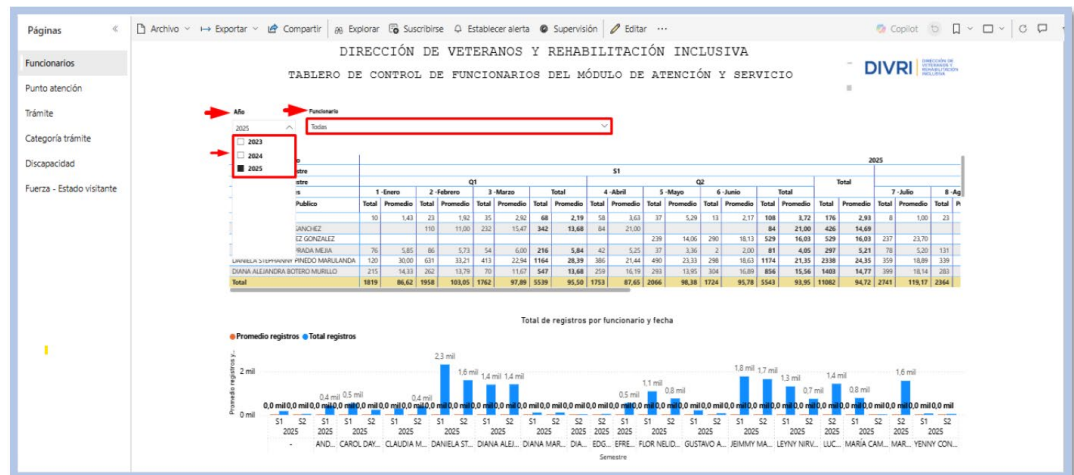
Páginas «

Funcionarios
Punto atención
Trámite
Categoría trámite
Discapacidad
Fuerza - Estado visitante

Archivo ⌄ Exportar ⌄ Compartir | Explorar Suscribirse Establecer alerta Supervisión | Editar ···

Copilot

DIRECCIÓN DE VETERANOS Y REHABILITACIÓN INCLUSIVA
TABLERO DE CONTROL DE FUNCIONARIOS DEL MÓDULO DE ATENCIÓN Y SERVICIO

DIVRI DIRECCIÓN DE VETERANOS Y REHABILITACIÓN INCLUSIVA

Año
2025
2023
2024
2025

Funcionario
Todas

| | 2025 | | | | | | | | | | | | | | | | | | | | | |
|---|---|---|---|---|---|---|---|---|---|---|---|---|---|---|---|---|---|---|---|---|---|---|
| | S1 | | | | | | | | | | | | | | | | | | | | | |
| | Q1 | | | | | | | | Q2 | | | | | | | | Total | | | | | |
| | 1 - Enero | | 2 - Febrero | | 3 - Marzo | | Total | | 4 - Abril | | 5 - Mayo | | 6 - Junio | | Total | | | | 7 - Julio | | 8 - Ag | |
| Publico | Total | Promedio | Total | Promedio | Total | Promedio | Total | Promedio | Total | Promedio | Total | Promedio | Total | Promedio | Total | Promedio | Total | Promedio | Total | Promedio | Total | P |
| | 10 | 1,43 | 23 | 1,92 | 35 | 2,92 | 68 | 2,19 | 58 | 3,63 | 37 | 5,29 | 13 | 2,17 | 108 | 3,72 | 176 | 2,93 | 8 | 1,00 | 23 | |
| ANCHEZ | | | 110 | 11,00 | 232 | 15,47 | 342 | 13,68 | 84 | 21,00 | | | | | 84 | 21,00 | 426 | 14,69 | | | | |
| EZ GONZALEZ | | | | | | | | | | | 239 | 14,06 | 290 | 18,13 | 529 | 16,03 | 529 | 16,03 | 237 | 23,70 | | |
| RADA MEJIA | 76 | 5,85 | 86 | 5,73 | 54 | 6,00 | 216 | 5,84 | 42 | 5,25 | 37 | 3,36 | 2 | 2,00 | 81 | 4,05 | 297 | 5,21 | 78 | 5,20 | 131 | |
| DANIELA STEPHANNY PINEDO MARULANDA | 120 | 30,00 | 631 | 33,21 | 413 | 22,94 | 1164 | 28,39 | 386 | 21,44 | 490 | 23,33 | 298 | 18,63 | 1174 | 21,35 | 2338 | 24,35 | 359 | 18,89 | 339 | |
| DIANA ALEJANDRA BOTERO MURILLO | 215 | 14,33 | 262 | 13,79 | 70 | 11,67 | 547 | 13,68 | 259 | 16,19 | 293 | 13,95 | 304 | 16,89 | 856 | 15,56 | 1403 | 14,77 | 399 | 18,14 | 283 | |
| Total | 1819 | 86,62 | 1958 | 103,05 | 1762 | 97,89 | 5539 | 95,50 | 1753 | 87,65 | 2066 | 98,38 | 1724 | 95,78 | 5543 | 93,95 | 11082 | 94,72 | 2741 | 119,17 | 2364 | |

Total de registros por funcionario y fecha

● Promedio registros ● Total registros

Promedio registros y...
2 mil
0 mil

0,0 mil 0,0 mil 0,4 mil 0,0 mil 0,5 mil 0,0 mil 0,0 mil 0,4 mil 2,3 mil 0,0 mil 1,6 mil 0,0 mil 1,4 mil 1,4 mil 0,0 mil 0,0 mil 0,0 mil 0,0 mil 0,5 mil 1,1 mil 0,0 mil 0,8 mil 0,0 mil 0,0 mil 1,8 mil 1,7 mil 1,3 mil 0,0 mil 0,7 mil 1,4 mil 0,0 mil 0,8 mil 0,0 mil 1,6 mil 0,0 mil

S1 S2 S1 S2 S1 S2 S1 S2 S1 S2 S1 S2 S1 S2 S1 S2 S1 S2 S1 S2 S1 S2 S1 S2 S1 S2 S1 S2 S1 S2 S1 S2
2025 2025 2025 2025 2025 2025 2025 2025 2025 2025 2025 2025 2025 2025 2025 2025 2025 2025 2025 2025 2025 2025 2025 2025 2025 2025 2025 2025
- AND... CAROL DAY... CLAUDIA M... DANIELA ST... DIANA ALEJ... DIANA MAR... DIA... EDG... EFRE... FLOR NELID... GUSTAVO A... JEIMMY MA... LEYNY NIRV... LUC... MARÍA CAM... MAR... YENNY CON...
Semestre